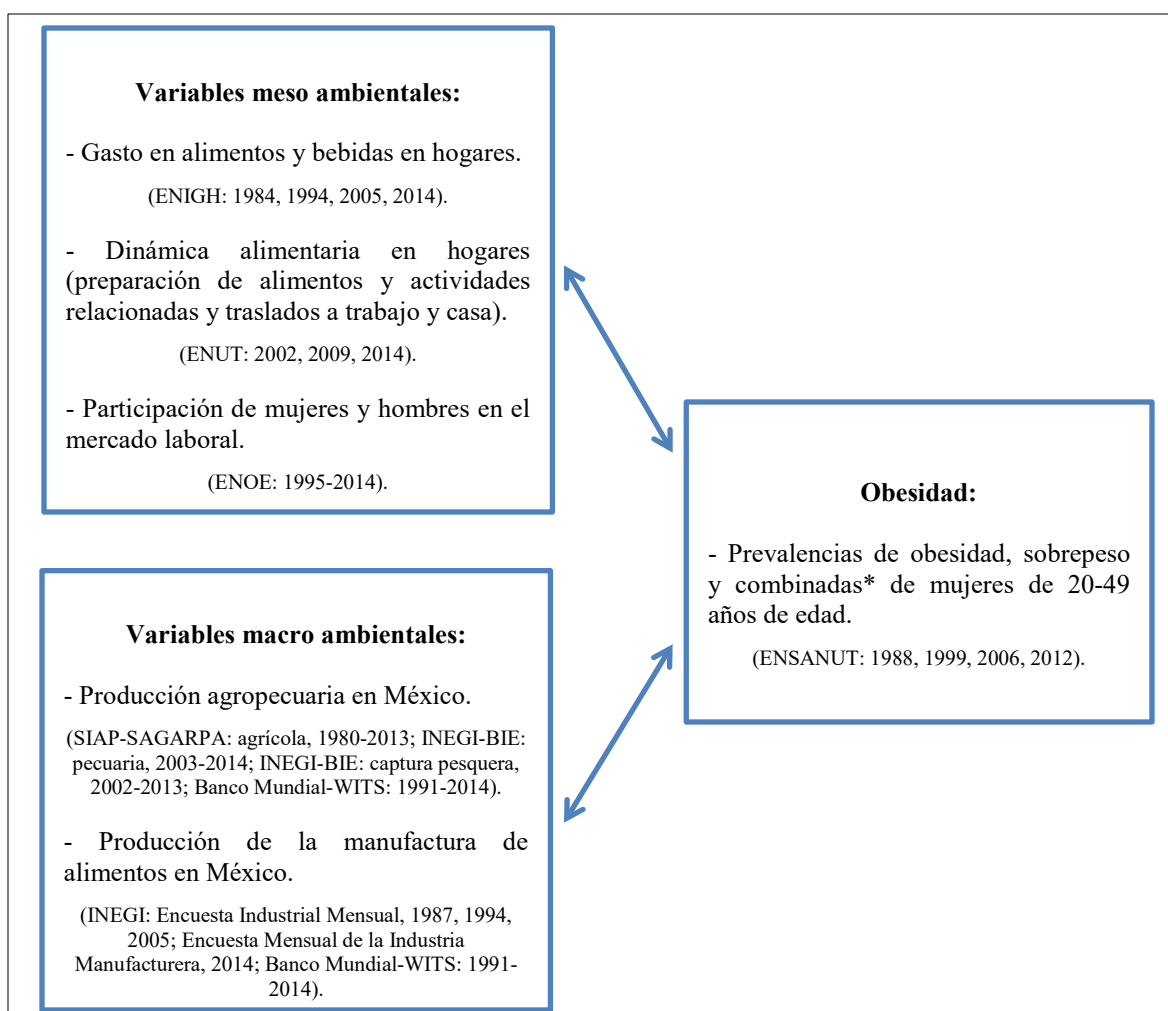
**Variables meso ambientales:**

- Gasto en alimentos y bebidas en hogares.

(ENIGH: 1984, 1994, 2005, 2014).

- Dinámica alimentaria en hogares (preparación de alimentos y actividades relacionadas y traslados a trabajo y casa).

(ENUT: 2002, 2009, 2014).

- Participación de mujeres y hombres en el mercado laboral.

(ENOE: 1995-2014).

**Variables macro ambientales:**

- Producción agropecuaria en México.

(SIAP-SAGARPA: agrícola, 1980-2013; INEGI-BIE: pecuaria, 2003-2014; INEGI-BIE: captura pesquera, 2002-2013; Banco Mundial-WITS: 1991-2014).

- Producción de la manufactura de alimentos en México.

(INEGI: Encuesta Industrial Mensual, 1987, 1994, 2005; Encuesta Mensual de la Industria Manufacturera, 2014; Banco Mundial-WITS: 1991-2014).

**Obesidad:**

- Prevalencias de obesidad, sobrepeso y combinadas* de mujeres de 20-49 años de edad.

(ENSANUT: 1988, 1999, 2006, 2012).